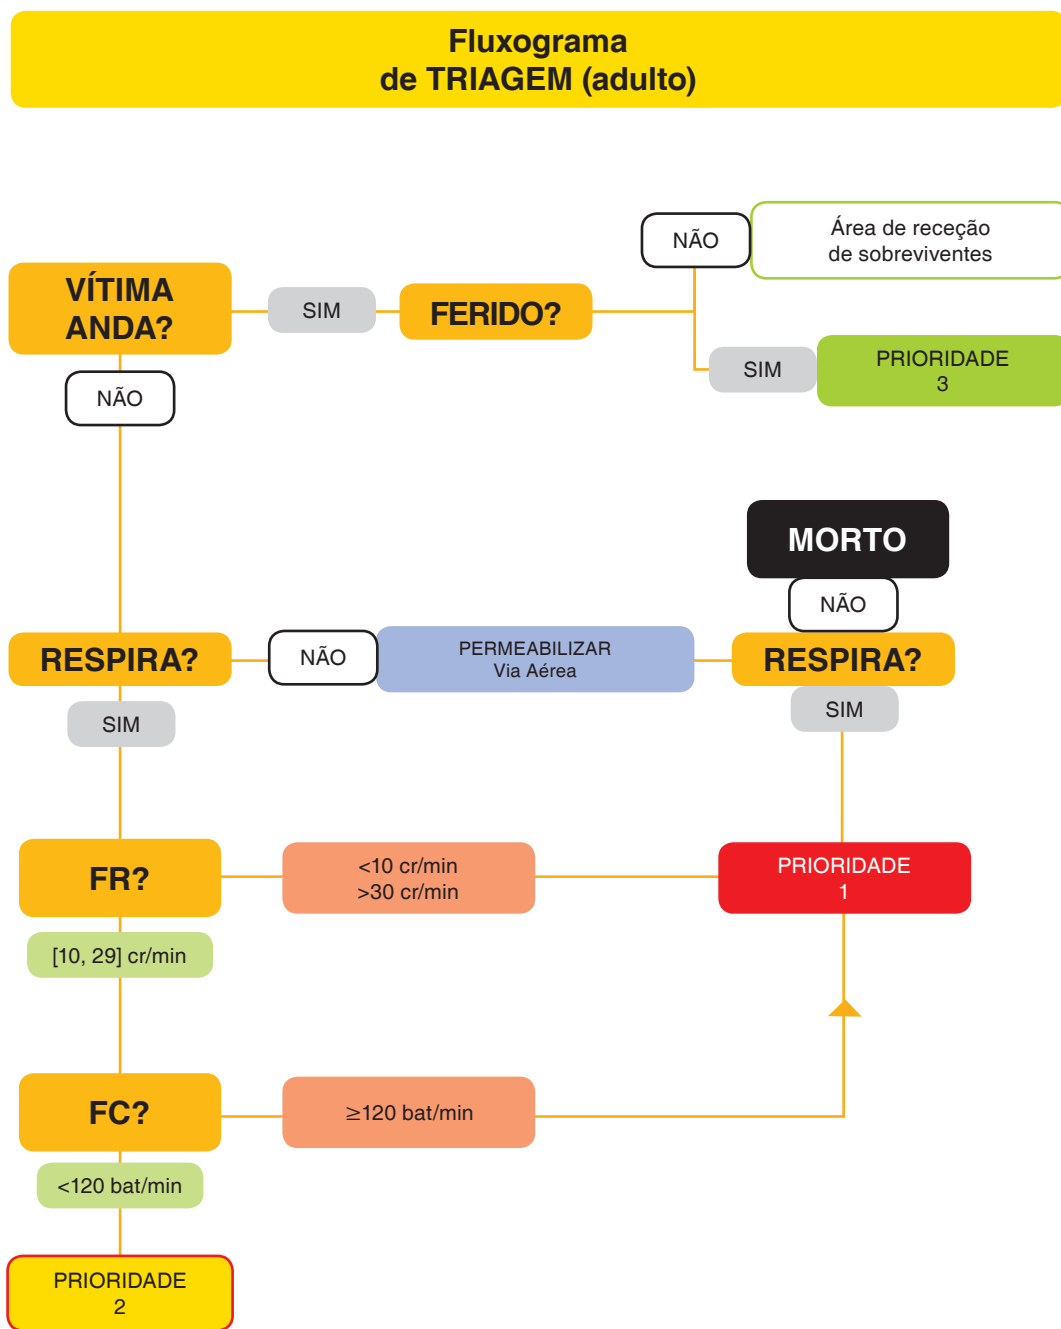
Fluxograma
de TRIAGEM (adulto)

VÍTIMA ANDA?

SIM

FERIDO?

NÃO

Área de receção de sobreviventes

SIM

PRIORIDADE
3

NÃO

MORTO

NÃO

RESPIRA?

NÃO

PERMEABILIZAR
Via Aérea

RESPIRA?

SIM

SIM

FR?

<10 cr/min
>30 cr/min

PRIORIDADE
1

[10, 29] cr/min

FC?

≥120 bat/min

<120 bat/min

PRIORIDADE
2